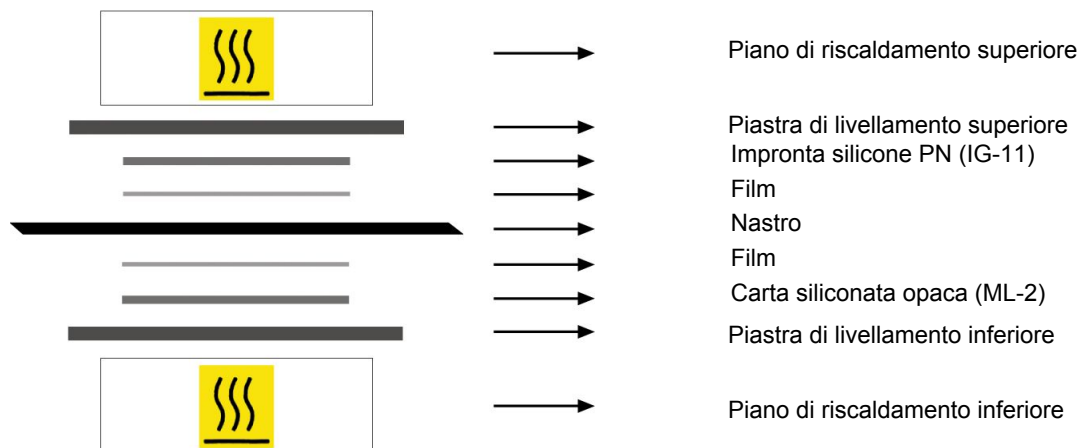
Piano di riscaldamento superiore

Piastra di livellamento superiore
Impronta silicone PN (IG-11)
Film
Nastro
Film
Carta siliconata opaca (ML-2)
Piastra di livellamento inferiore

Piano di riscaldamento inferiore